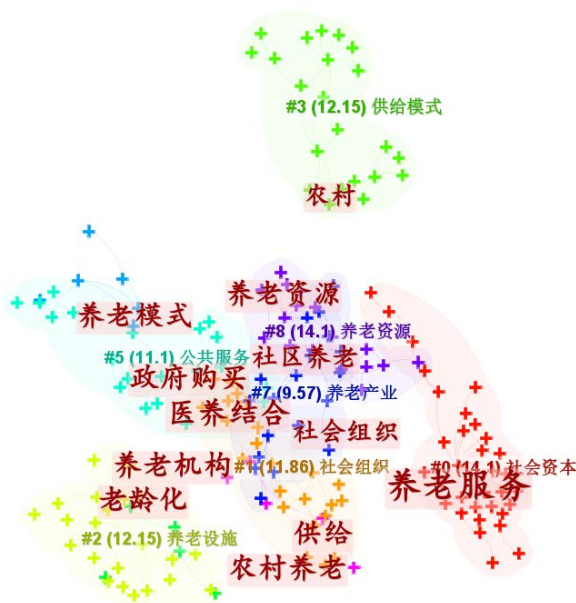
#3 (12.15) 供给模式
农村
养老资源
养老模式
#8 (14.1) 养老资源
社区养老
#5 (11.1) 公共服务
政府购买
#7 (9.57) 养老产业
医养结合
社会组织
养老机构
#1 (11.86) 社会组织
#0 (14.1) 社会资本
养老服务
老龄化
#2 (12.15) 养老设施
供给
农村养老